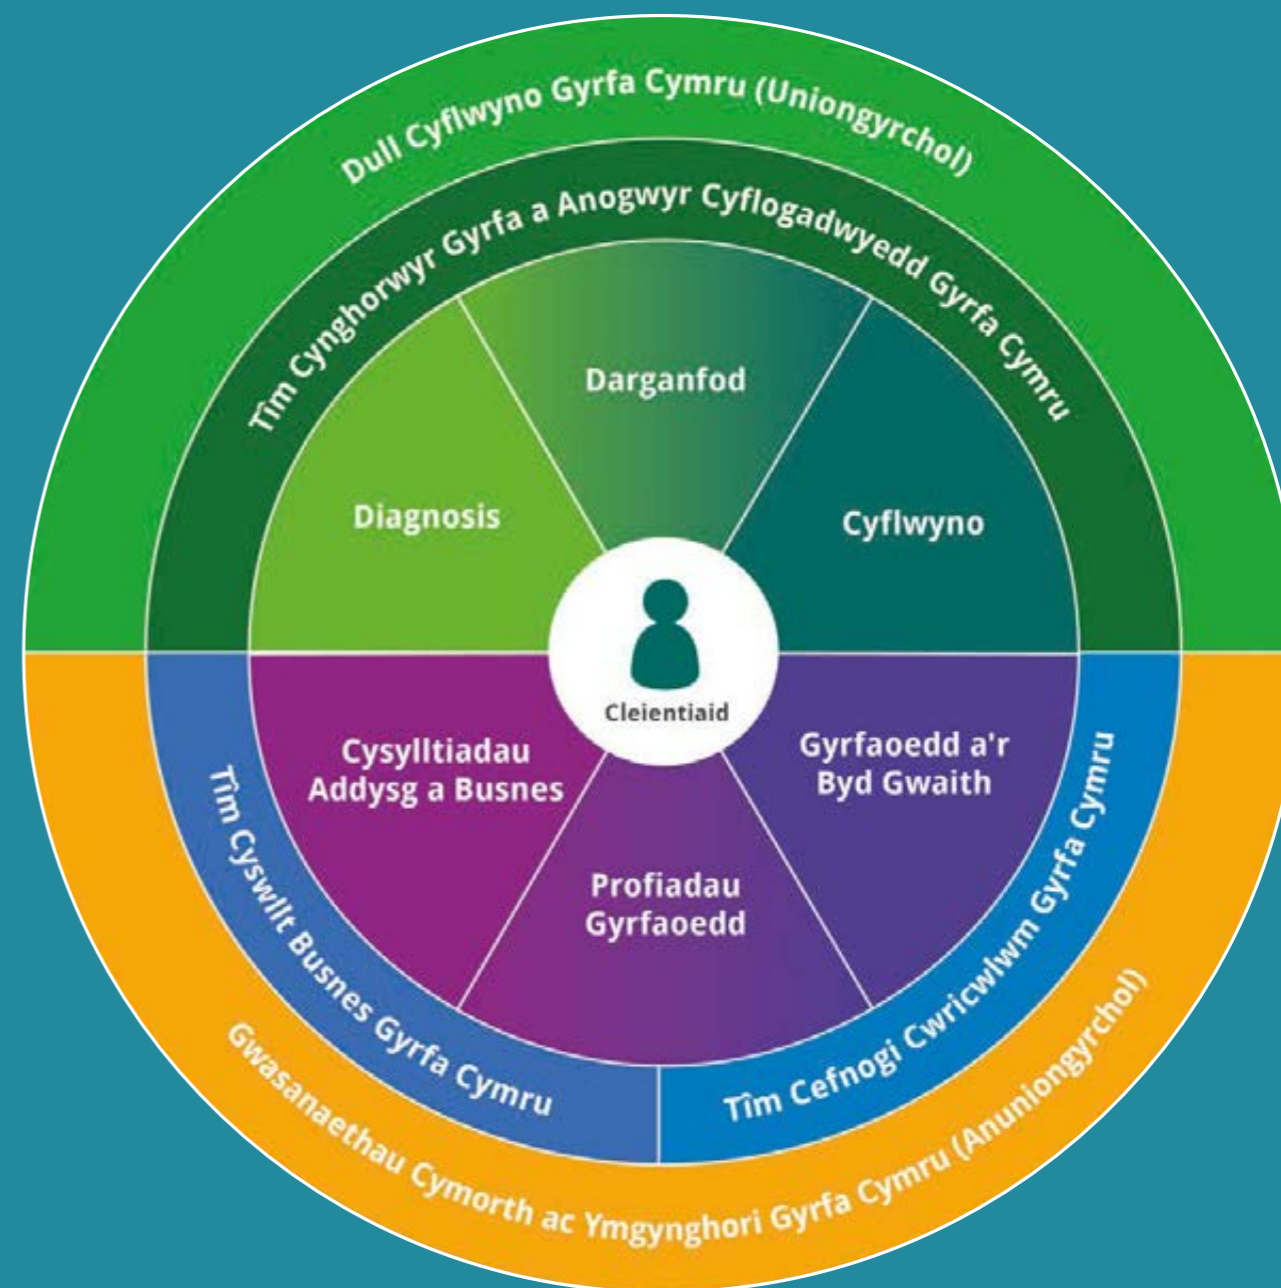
Dull Cyflwyno Gyrfa Cymru (Uniongyrchol)

Tîm Cynghorwyr Gyrfa a Anogwyr Cyflogadwyedd Gyrfa Cymru

Darganfod

Diagnosis

Cyflwyno

Cleientiaid

Cysylltiadau Addysg a Busnes

Gyrfaoedd a'r Byd Gwaith

Profiadau Gyrfaoedd

Tîm Cyswllt Busnes Gyrfa Cymru

Tîm Cefnogi Cwricwlwm Gyrfa Cymru

Gwasanaethau Cymorth ac Ymgynghori Gyrfa Cymru (Anuniongyrchol)